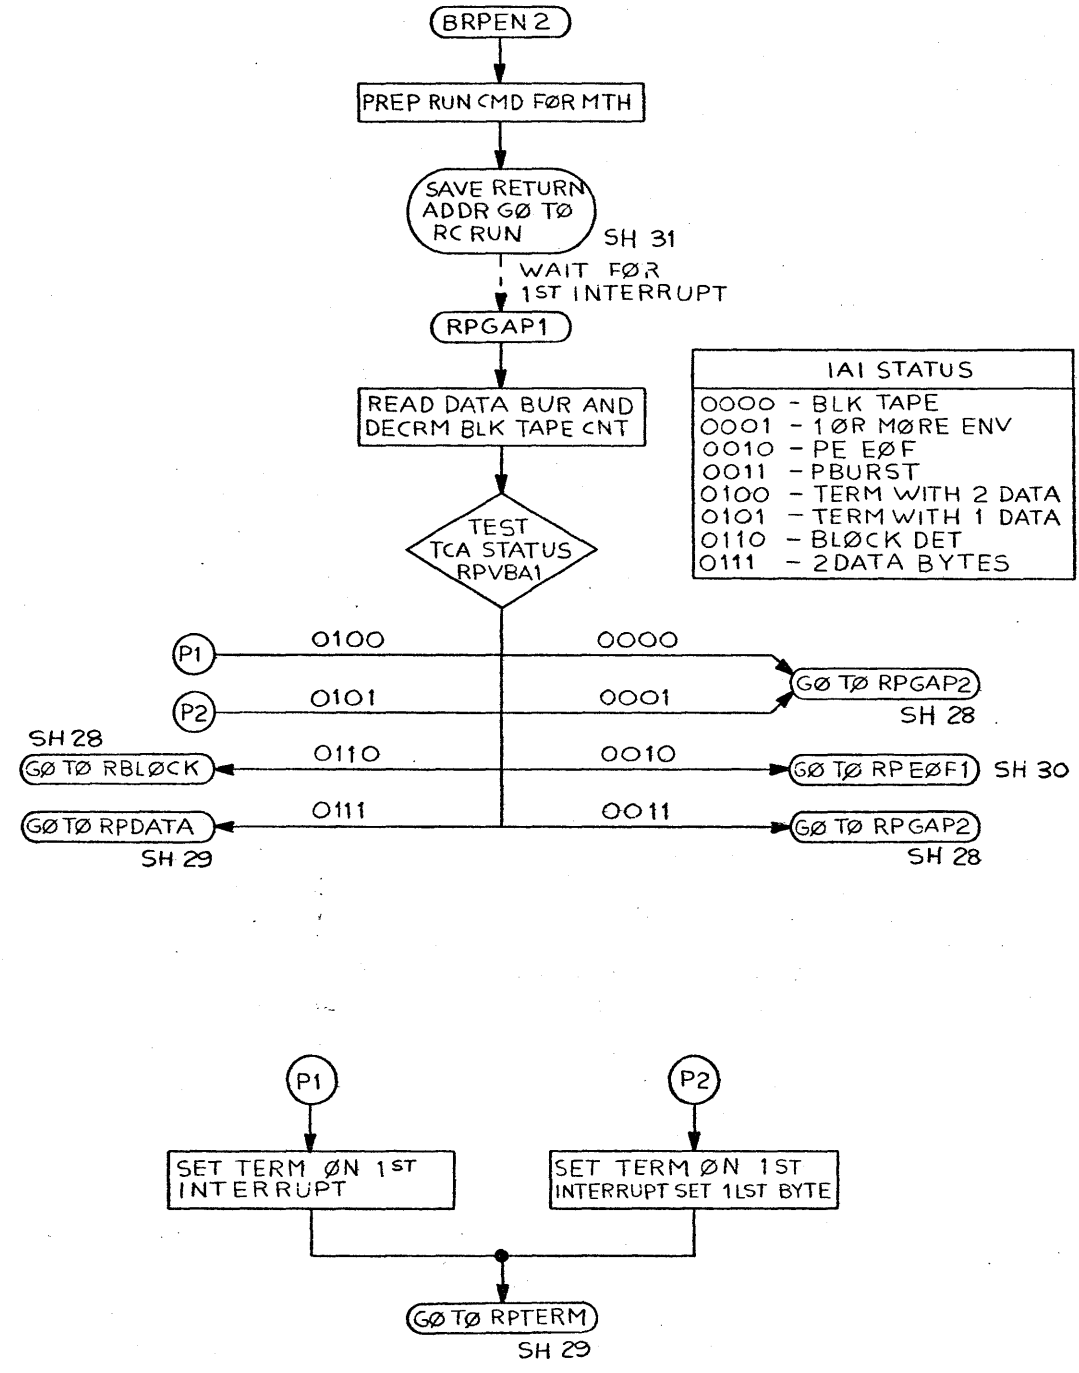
BRPEN 2

PREP RUN CMD FØR MTH

SAVE RETURN ADDR GØ TØ RC RUN

SH 31

WAIT FØR 1ST INTERRUPT

RPGAP1

READ DATA BUR AND DECRM BLK TAPE CNT

TEST TCA STATUS RPVBA1

IAI STATUS
0000 - BLK TAPE
0001 - 1ØR MØRE ENV
0010 - PE EØF
0011 - PBURST
0100 - TERM WITH 2 DATA
0101 - TERM WITH 1 DATA
0110 - BLØCK DET
0111 - 2 DATA BYTES

P1
0100
0000
P2
0101
0001
GØ TØ RPGAP2
SH 28

SH 28
GØ TØ RBLØCK
0110
0010
GØ TØ RP EØF1
SH 30

GØ TØ RPDATA
SH 29
0111
0011
GØ TØ RPGAP2
SH 28

P1
P2

SET TERM ØN 1ST INTERRUPT

SET TERM ØN 1ST INTERRUPT SET 1LST BYTE

GØ TØ RPTERM
SH 29